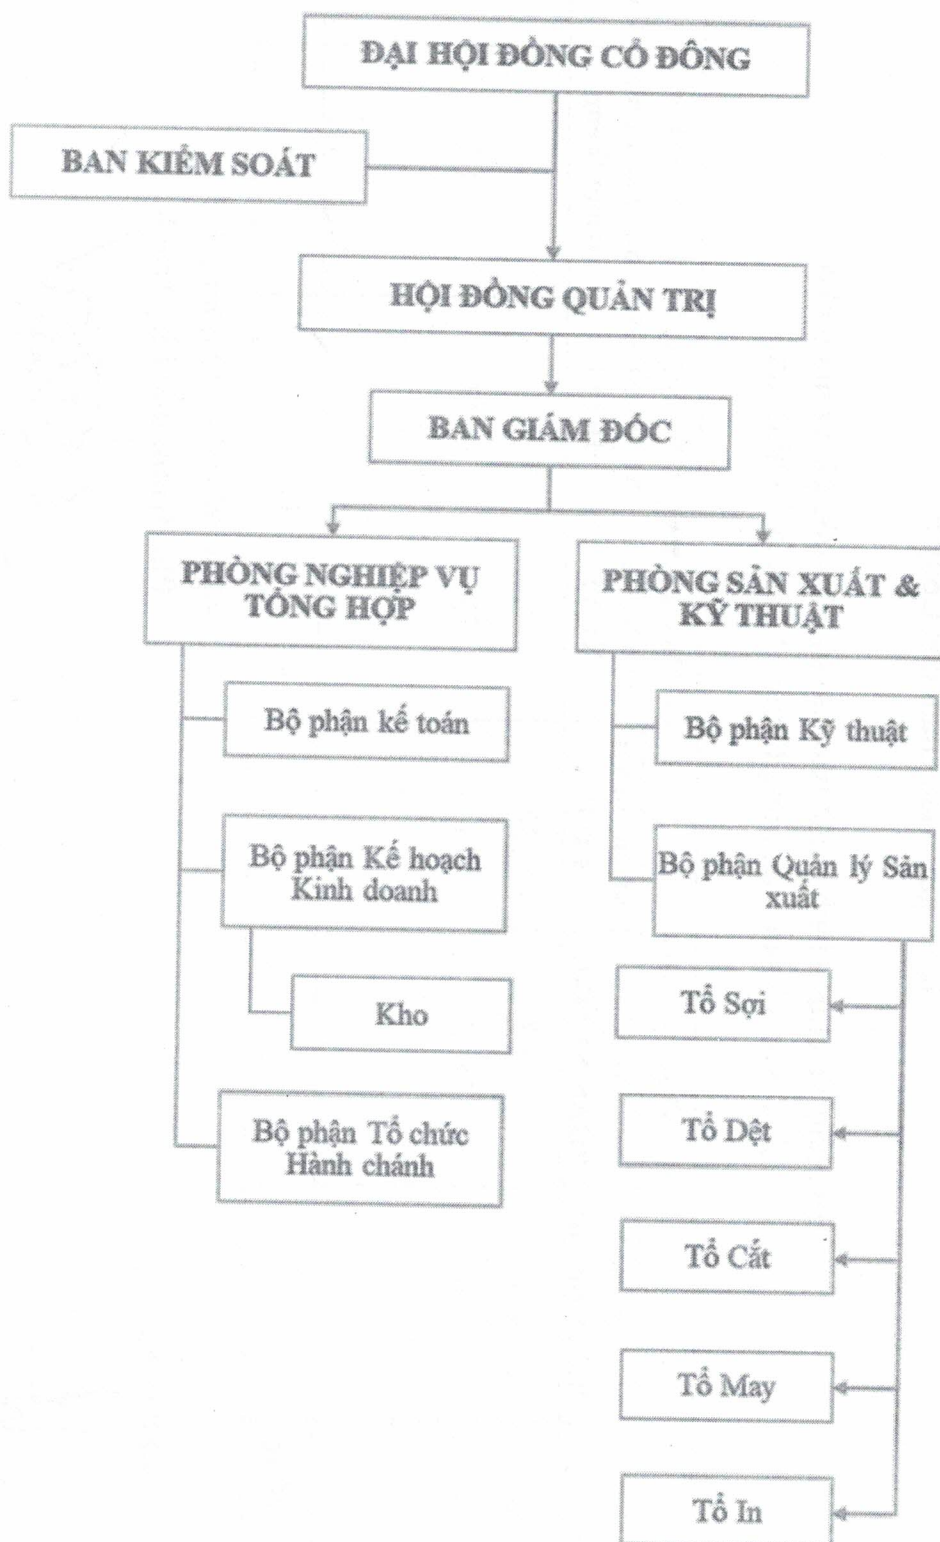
ĐẠI HỘI ĐỒNG CỔ ĐÔNG

BAN KIỂM SOÁT

HỘI ĐỒNG QUẢN TRỊ

BAN GIÁM ĐỐC

PHÒNG NGHIỆP VỤ TỔNG HỢP

PHÒNG SẢN XUẤT & KỸ THUẬT

Bộ phận kế toán

Bộ phận Kế hoạch Kinh doanh

Kho

Bộ phận Tổ chức Hành chánh

Bộ phận Kỹ thuật

Bộ phận Quản lý Sản xuất

Tổ Sợi

Tổ Dệt

Tổ Cắt

Tổ May

Tổ In